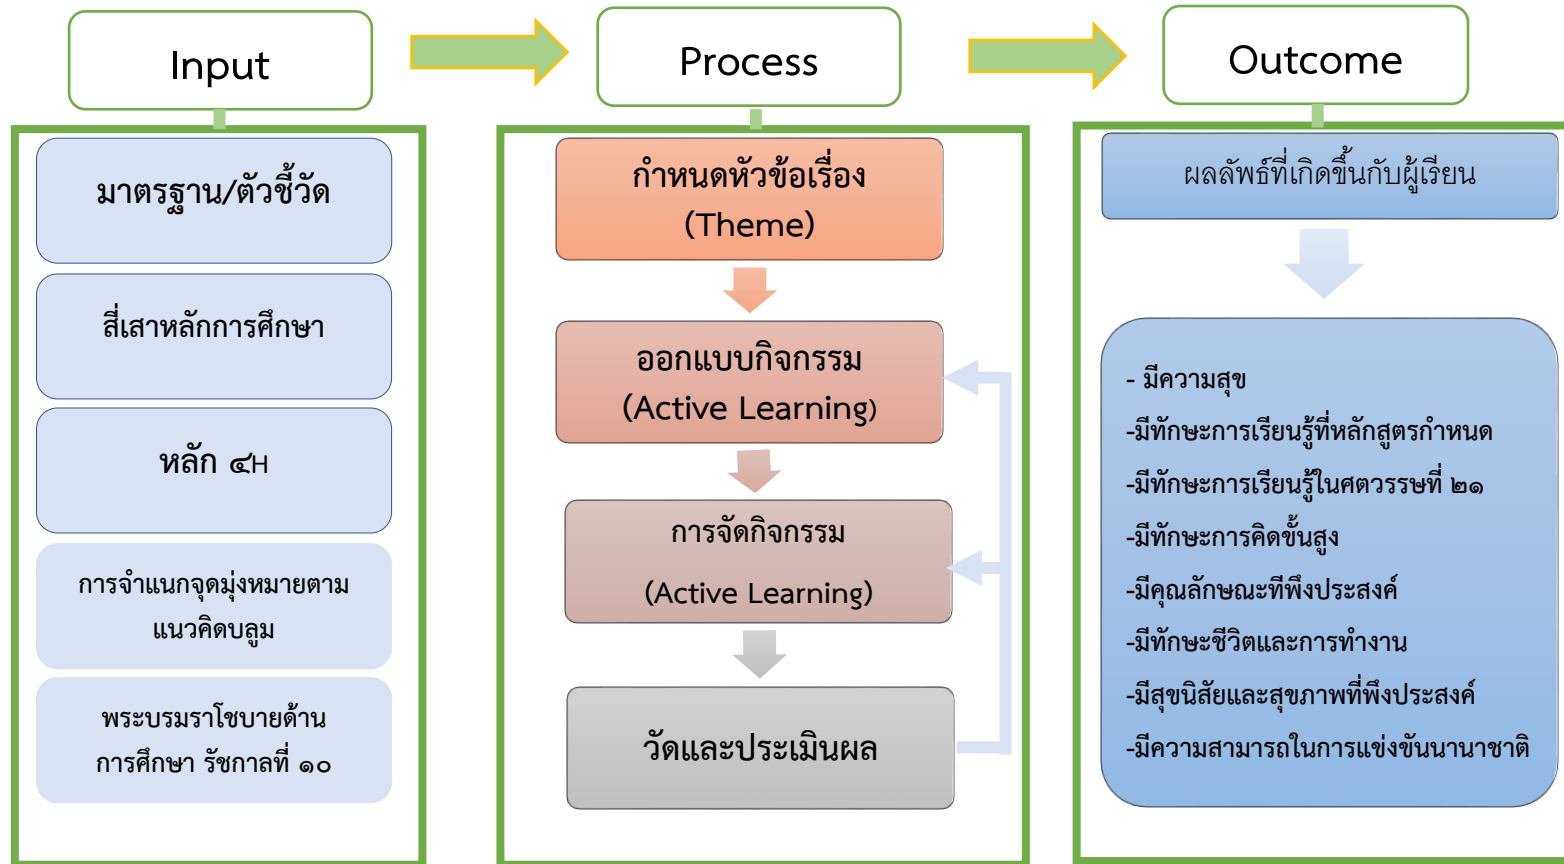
Input

มาตรฐาน/ตัวชี้วัด

สี่เสาหลักการศึกษา

หลัก ๔H

การจำแนกจุดมุ่งหมายตามแนวคิดบลูม

พระบรมราโชบายด้านการศึกษา รัชกาลที่ ๑๐

Process

กำหนดหัวข้อเรื่อง (Theme)

ออกแบบกิจกรรม (Active Learning)

การจัดกิจกรรม (Active Learning)

วัดและประเมินผล

Outcome

ผลลัพธ์ที่เกิดขึ้นกับผู้เรียน

- มีความสุข
-มีทักษะการเรียนรู้ที่หลักสูตรกำหนด
-มีทักษะการเรียนรู้ในศตวรรษที่ ๒๑
-มีทักษะการคิดขั้นสูง
-มีคุณลักษณะที่พึงประสงค์
-มีทักษะชีวิตและการทำงาน
-มีสุขนิสัยและสุขภาพที่พึงประสงค์
-มีความสามารถในการแข่งขันนานาชาติ